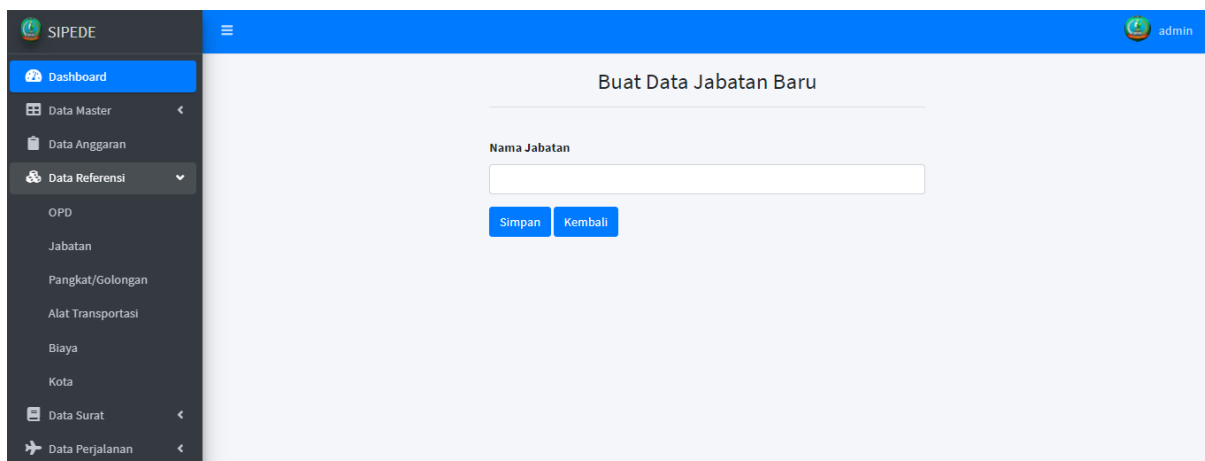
SIPEDE

Dashboard
Data Master
Data Anggaran
Data Referensi
OPD
Jabatan
Pangkat/Golongan
Alat Transportasi
Biaya
Kota
Data Surat
Data Perjalanan

admin

Buat Data Jabatan Baru

Nama Jabatan

Simpan Kembali